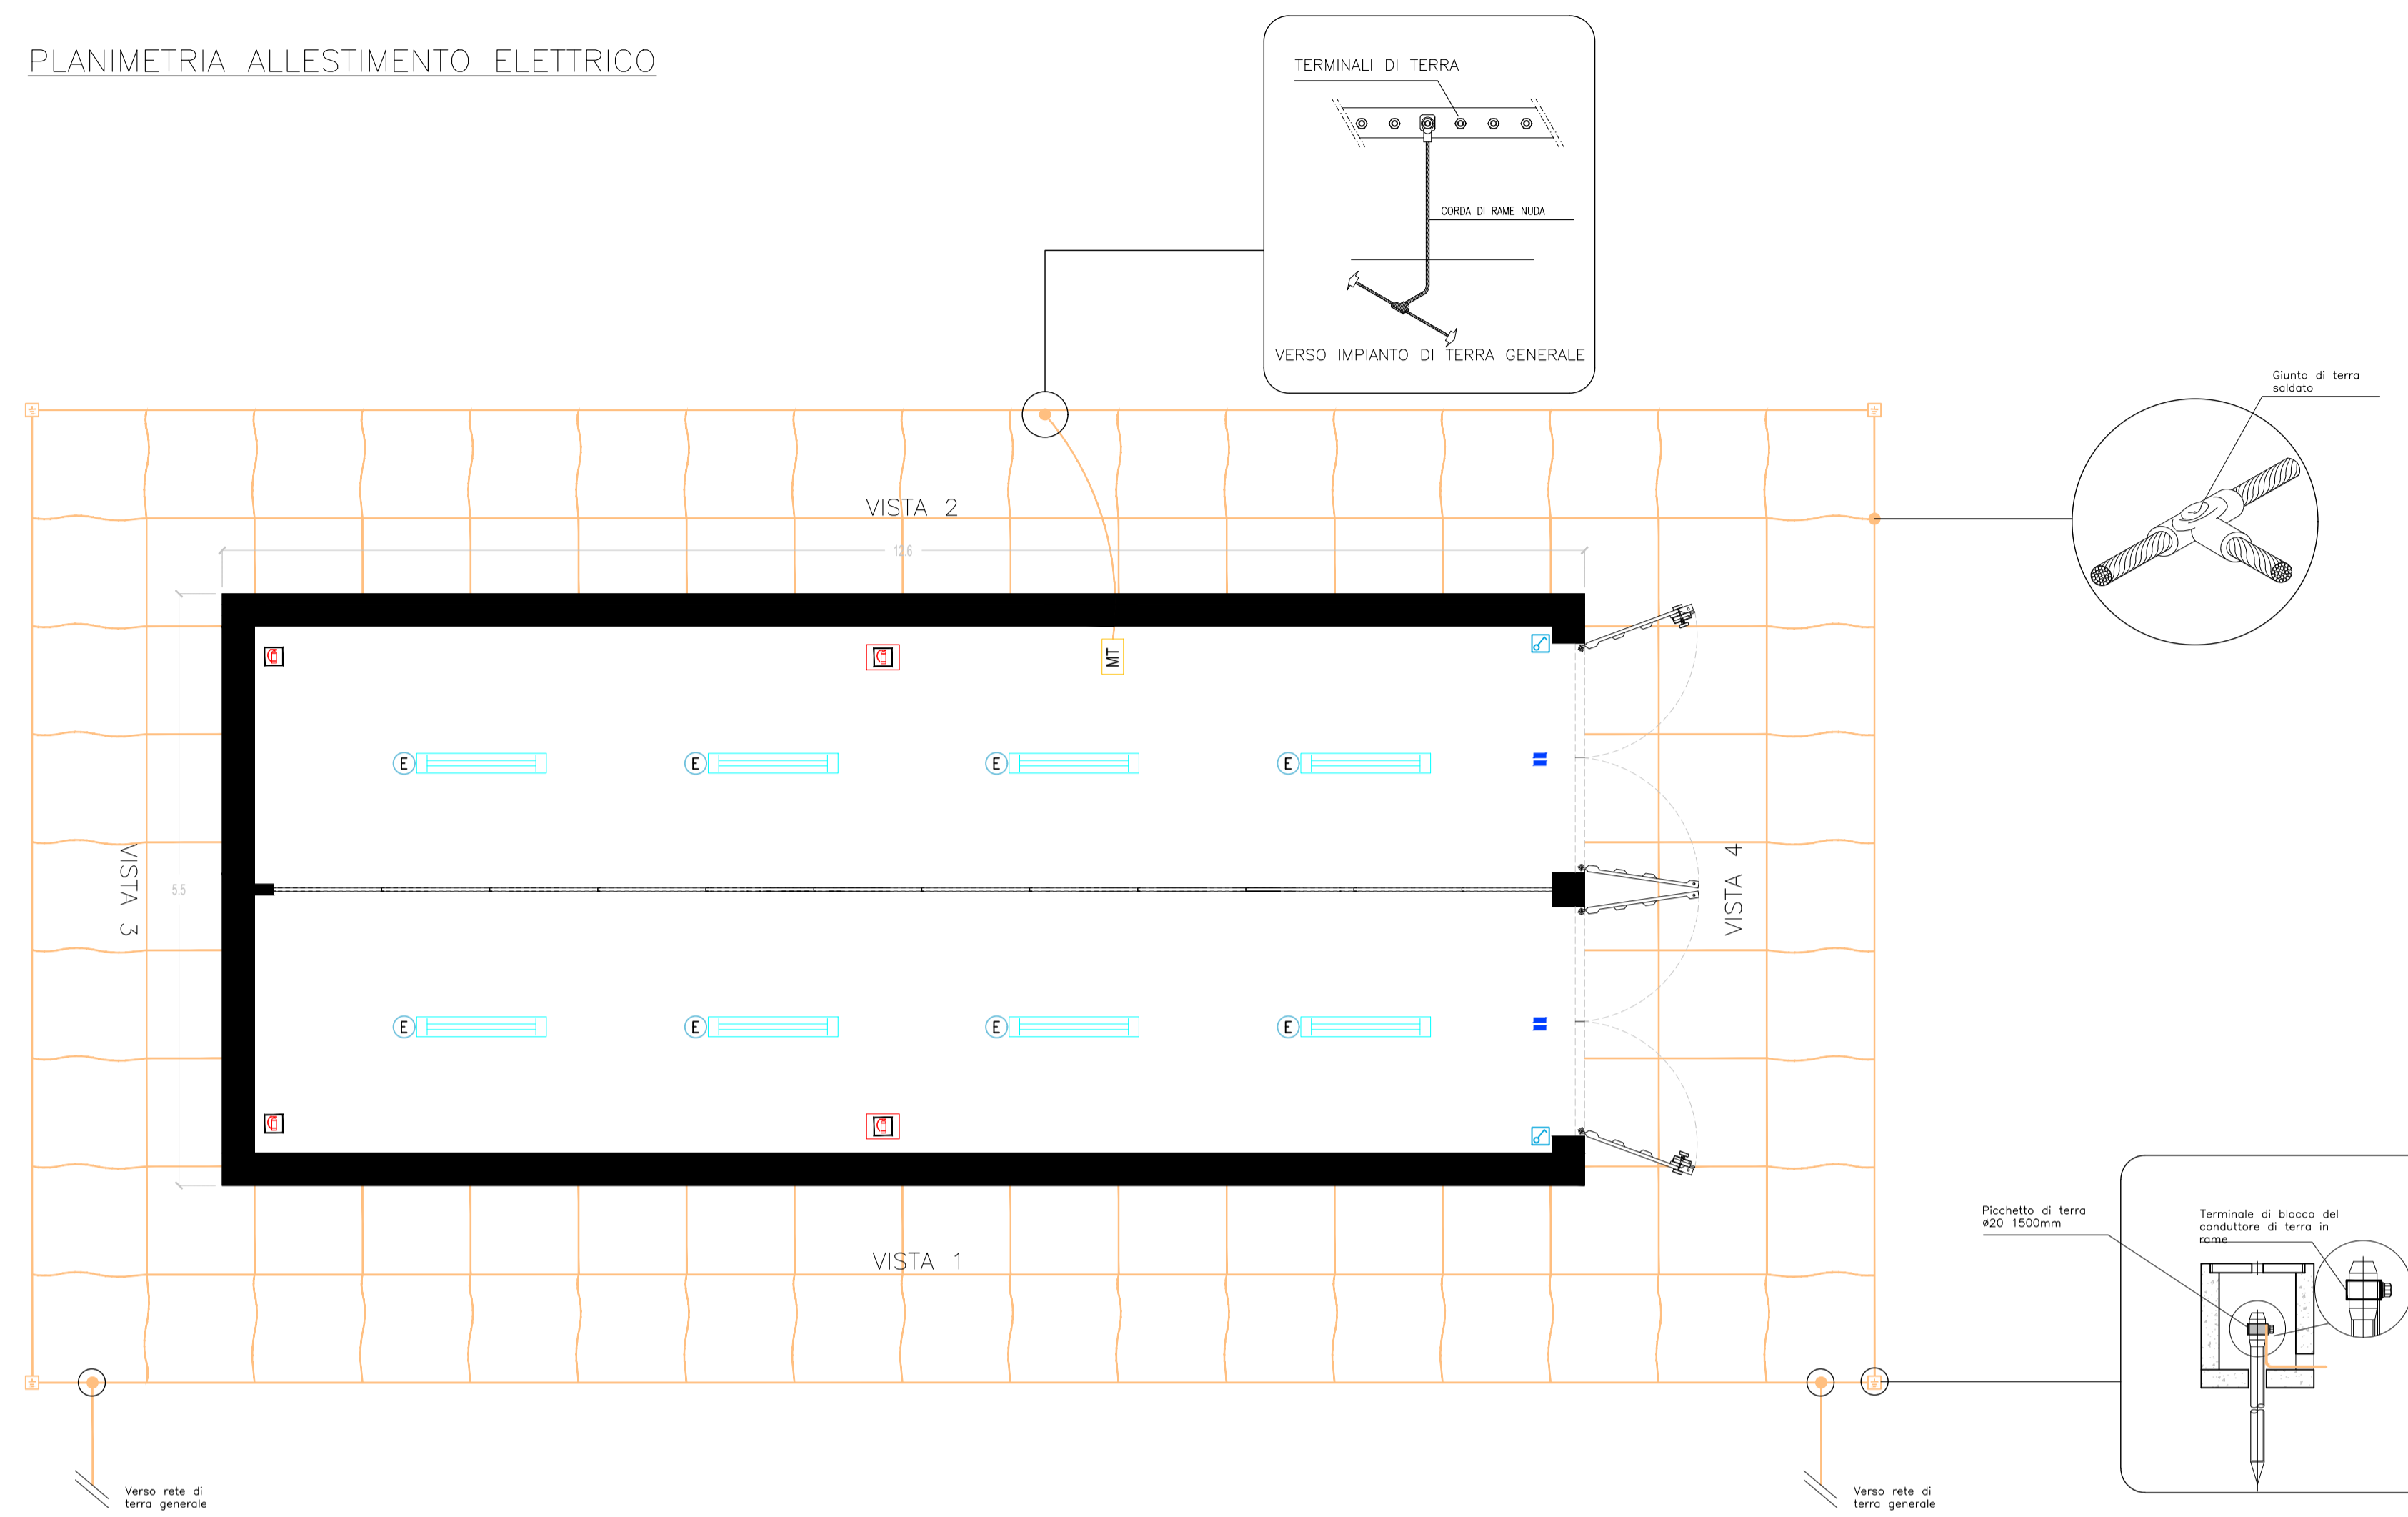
PLANIMETRIA ALLESTIMENTO ELETTRICO

TERMINALI DI TERRA

CORDA DI RAME NUDA

VERSO IMPIANTO DI TERRA GENERALE

Giunto di terra saldato

VISTA 2

12.6

MT

E E E E

VISTA 3

5.5

VISTA 4

E E E E

VISTA 1

Picchetto di terra ø20 1500mm

Terminale di blocco del conduttore di terra in rame

Verso rete di terra generale

Verso rete di terra generale